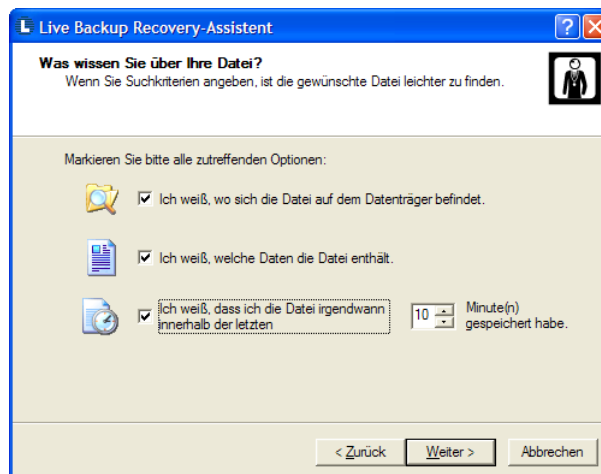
Live Backup Recovery-Assistent

Was wissen Sie über Ihre Datei?
Wenn Sie Suchkriterien angeben, ist die gewünschte Datei leichter zu finden.

Markieren Sie bitte alle zutreffenden Optionen:

Ich weiß, wo sich die Datei auf dem Datenträger befindet.

Ich weiß, welche Daten die Datei enthält.

Ich weiß, dass ich die Datei irgendwann innerhalb der letzten

10

Minute(n) gespeichert habe.

< Zurück

Weiter >

Abbrechen